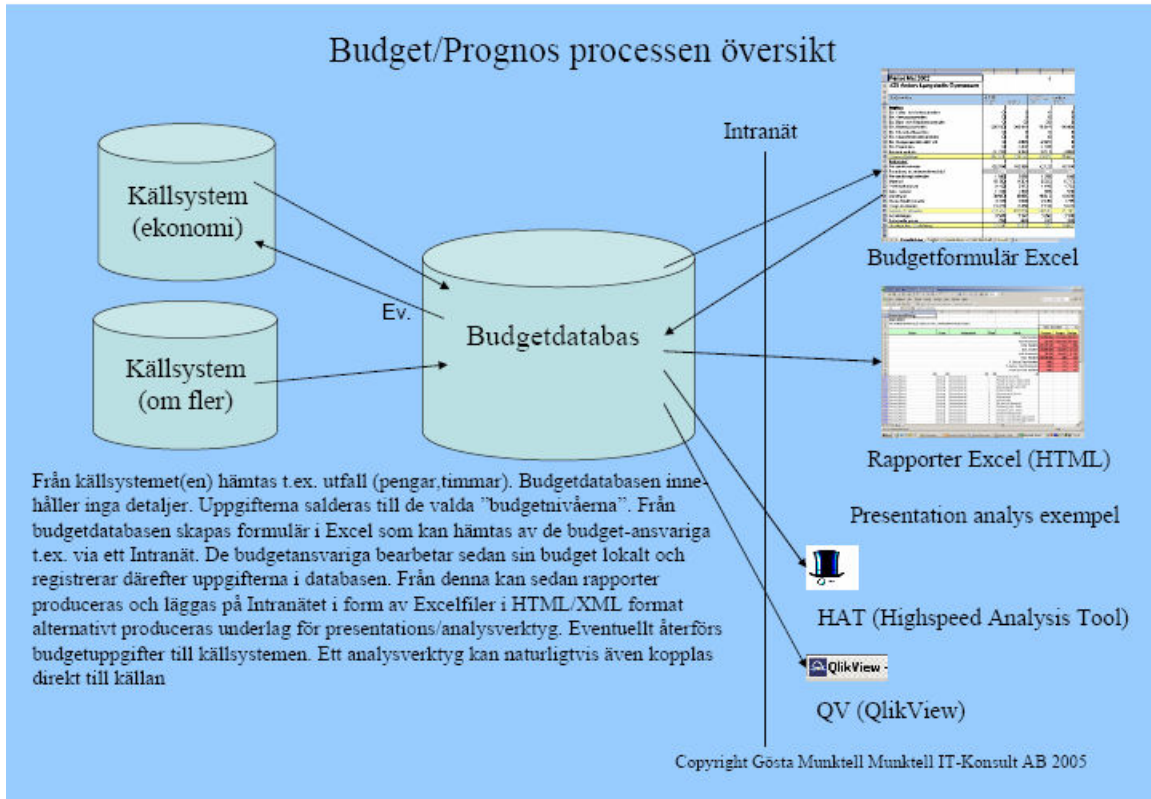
Budget/Prognos processen översikt

Intranät

Källsystem (ekonomi)

Ev.

Källsystem (om fler)

Budgetdatabas

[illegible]

Budgetformulär Excel

Rapporter Excel (HTML)

Presentation analys exempel

HAT (Highspeed Analysis Tool)

QlikView

QV (QlikView)

Från källsystemet(en) hämtas t.ex. utfall (pengar,timmar). Budgetdatabasen innehåller inga detaljer. Uppgifterna salderas till de valda "budgetnivåerna". Från budgetdatabasen skapas formulär i Excel som kan hämtas av de budget-ansvariga t.ex. via ett Intranät. De budgetansvariga bearbetar sedan sin budget lokalt och registrerar därefter uppgifterna i databasen. Från denna kan sedan rapporter produceras och läggas på Intranätet i form av Excelfiler i HTML/XML format alternativt produceras underlag för presentations/analysverktyg. Eventuellt återförs budgetuppgifter till källsystemen. Ett analysverktyg kan naturligtvis även kopplas direkt till källan

Copyright Gösta Munktell Munktell IT-Konsult AB 2005